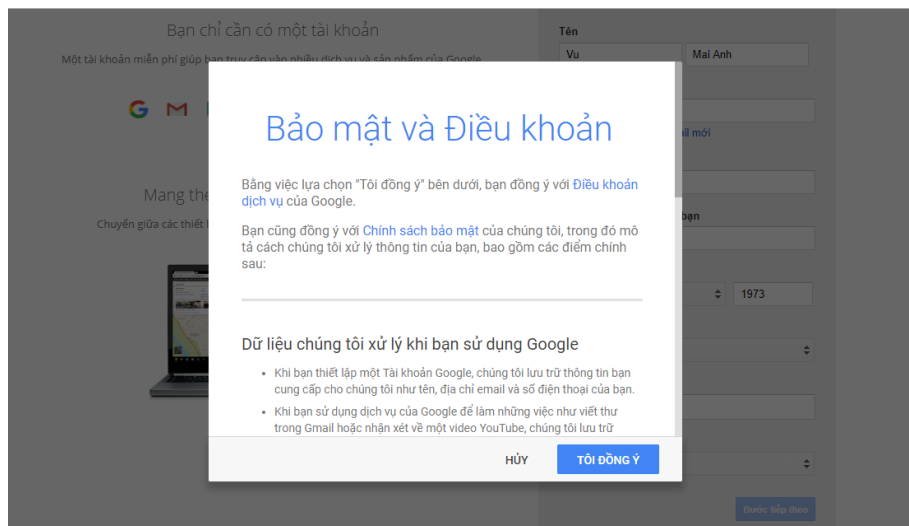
Bạn chỉ cần có một tài khoản

Một tài khoản miễn phí giúp bạn truy cập vào nhiều dịch vụ và sản phẩm của Google

Mang the

Chuyển giữa các thiết b

Tên

Vu

Mai Anh

il mới

bạn

1973

Bảo mật và Điều khoản

Bằng việc lựa chọn "Tôi đồng ý" bên dưới, bạn đồng ý với Điều khoản dịch vụ của Google.

Bạn cũng đồng ý với Chính sách bảo mật của chúng tôi, trong đó mô tả cách chúng tôi xử lý thông tin của bạn, bao gồm các điểm chính sau:

Dữ liệu chúng tôi xử lý khi bạn sử dụng Google

• Khi bạn thiết lập một Tài khoản Google, chúng tôi lưu trữ thông tin bạn cung cấp cho chúng tôi như tên, địa chỉ email và số điện thoại của bạn.

• Khi bạn sử dụng dịch vụ của Google để làm những việc như viết thư trong Gmail hoặc nhận xét về một video YouTube, chúng tôi lưu trữ

HỦY

TÔI ĐỒNG Ý

Bước tiếp theo